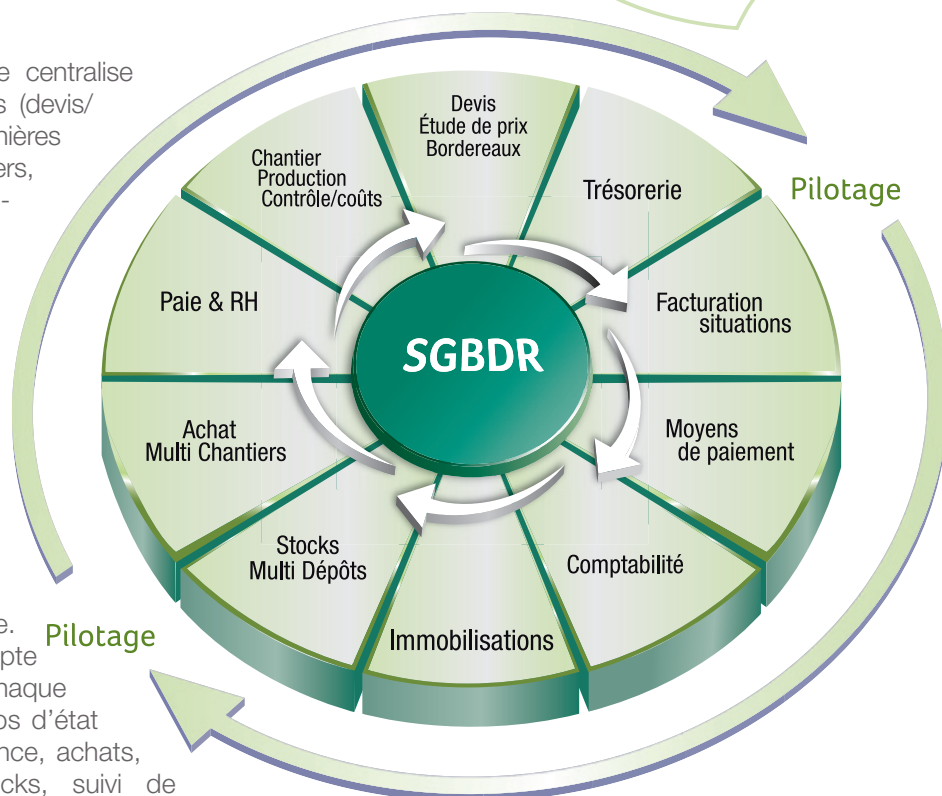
e centralise
s (devis/
nières
ers,
-

e.
pte
haque
s d'état
nce, achats,
cks, suivi de

Devis
Étude de prix
Bordereaux

Trésorerie

Pilotage

Facturation
situations

Moyens
de paiement

Comptabilité

Immobilisations

Stocks
Multi Dépôts

Achat
Multi Chantiers

Paie & RH

Chantier
Production
Contrôle/coûts

SGBDR

Pilotage